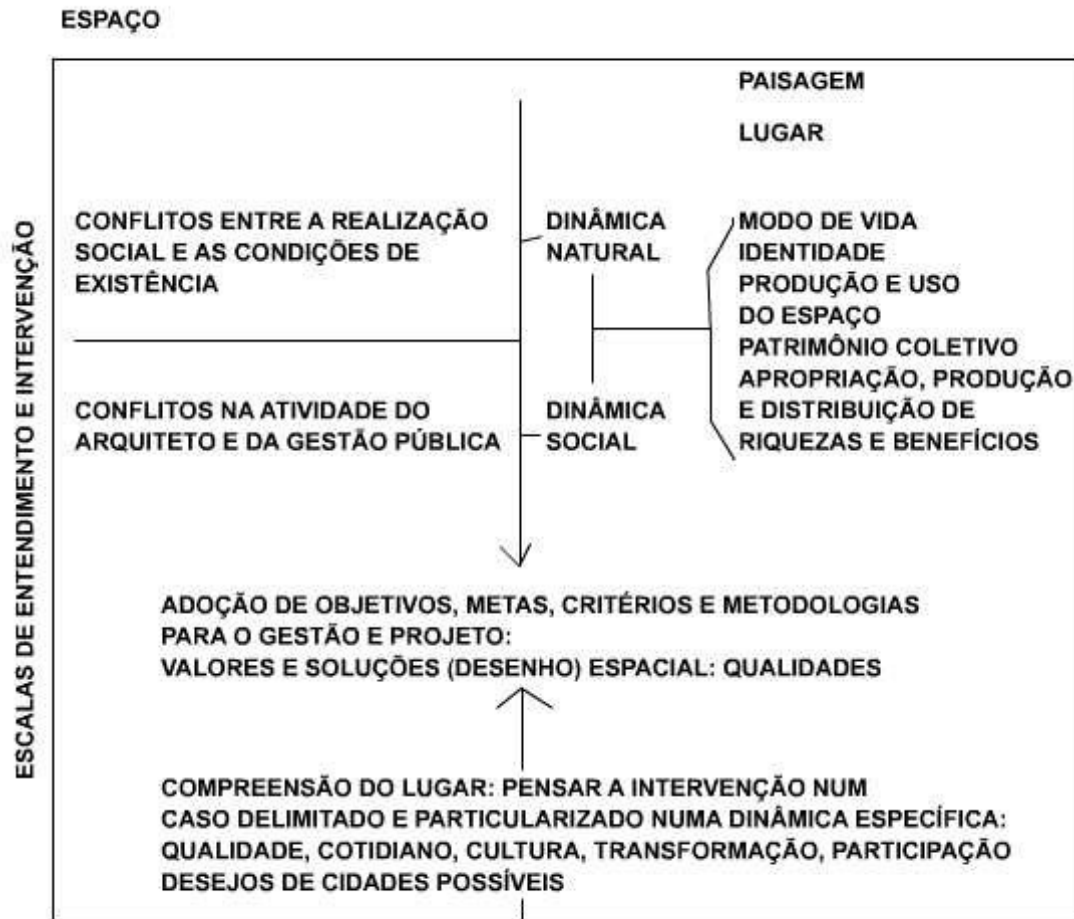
ESPAÇO

ESCALAS DE ENTENDIMENTO E INTERVENÇÃO

PAISAGEM

LUGAR

CONFLITOS ENTRE A REALIZAÇÃO SOCIAL E AS CONDIÇÕES DE EXISTÊNCIA

DINÂMICA NATURAL

MODO DE VIDA
IDENTIDADE
PRODUÇÃO E USO DO ESPAÇO
PATRIMÔNIO COLETIVO
APROPRIAÇÃO, PRODUÇÃO E DISTRIBUIÇÃO DE RIQUEZAS E BENEFÍCIOS

CONFLITOS NA ATIVIDADE DO ARQUITETO E DA GESTÃO PÚBLICA

DINÂMICA SOCIAL

ADOÇÃO DE OBJETIVOS, METAS, CRITÉRIOS E METODOLOGIAS PARA O GESTÃO E PROJETO:
VALORES E SOLUÇÕES (DESENHO) ESPACIAL: QUALIDADES

COMPREENSÃO DO LUGAR: PENSAR A INTERVENÇÃO NUM CASO DELIMITADO E PARTICULARIZADO NUMA DINÂMICA ESPECÍFICA:
QUALIDADE, COTIDIANO, CULTURA, TRANSFORMAÇÃO, PARTICIPAÇÃO
DESEJOS DE CIDADES POSSÍVEIS